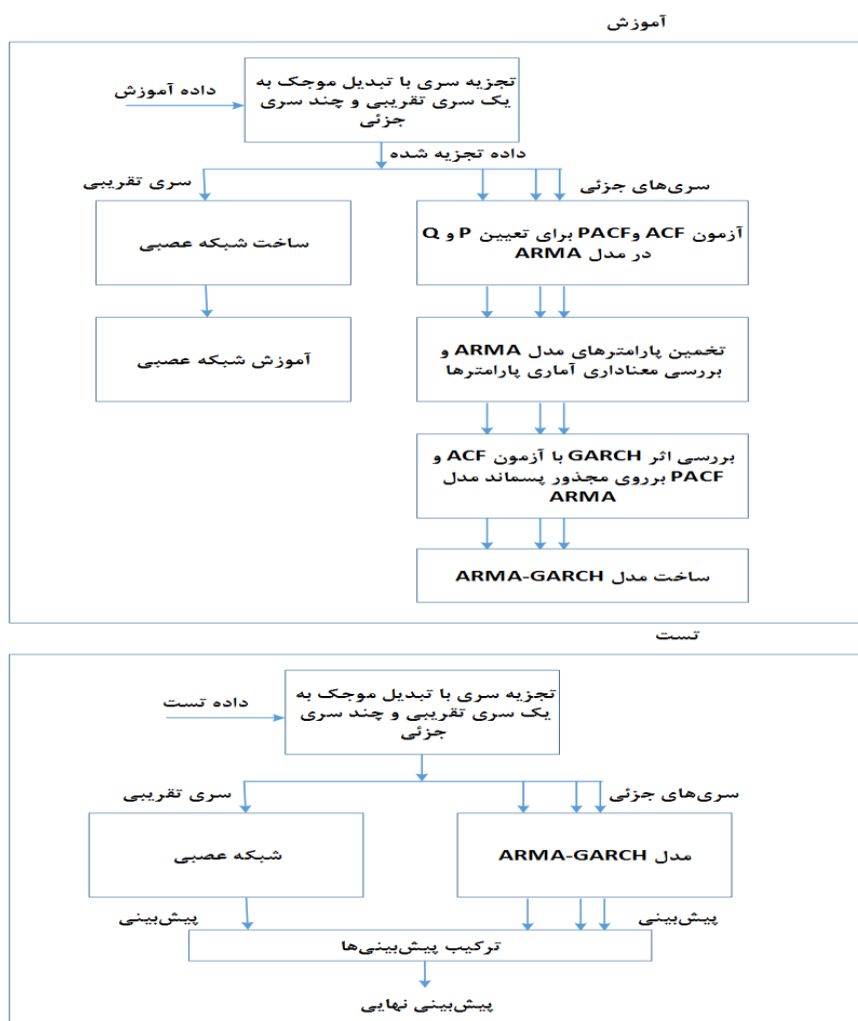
آموزش

داده آموزش

تجزیه سری با تبدیل موجک به یک سری تقریبی و چند سری جزئی

داده تجزیه شده

سری تقریبی

سری‌های جزئی

ساخت شبکه عصبی

آزمون ACF وPACF برای تعیین P و Q در مدل ARMA

آموزش شبکه عصبی

تخمین پارامترهای مدل ARMA و بررسی معناداری آماری پارامترها

بررسی اثر GARCH با آزمون ACF و PACF برروی مجذور پسماند مدل ARMA

ساخت مدل ARMA-GARCH

تست

داده تست

تجزیه سری با تبدیل موجک به یک سری تقریبی و چند سری جزئی

سری تقریبی

سری‌های جزئی

شبکه عصبی

مدل ARMA-GARCH

پیش‌بینی

پیش‌بینی

ترکیب پیش‌بینی‌ها

پیش‌بینی نهایی